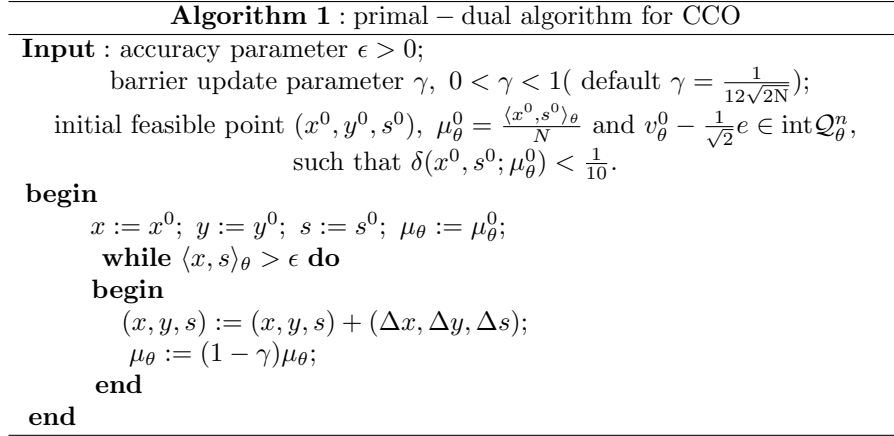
**Algorithm 1** : primal – dual algorithm for CCO

**Input** : accuracy parameter $\epsilon > 0$;

barrier update parameter $\gamma$, $0 < \gamma < 1$( default $\gamma = \frac{1}{12\sqrt{2\mathrm{N}}}$);

initial feasible point $(x^0, y^0, s^0)$, $\mu_\theta^0 = \frac{\langle x^0, s^0\rangle_\theta}{N}$ and $v_\theta^0 - \frac{1}{\sqrt{2}}e \in \mathrm{int}\mathcal{Q}_\theta^n$, such that $\delta(x^0, s^0; \mu_\theta^0) < \frac{1}{10}$.

**begin**

$x := x^0$; $y := y^0$; $s := s^0$; $\mu_\theta := \mu_\theta^0$;

**while** $\langle x, s\rangle_\theta > \epsilon$ **do**

**begin**

$(x, y, s) := (x, y, s) + (\Delta x, \Delta y, \Delta s)$;

$\mu_\theta := (1 - \gamma)\mu_\theta$;

**end**

**end**